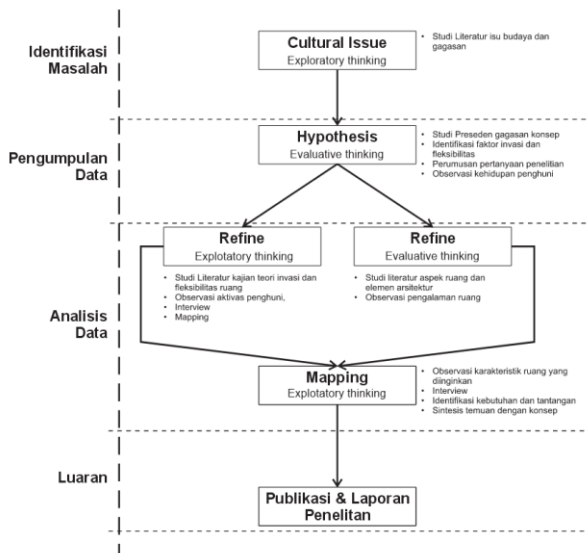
Identifikasi Masalah

Cultural Issue
Exploratory thinking

• Studi Literatur isu budaya dan gagasan

Pengumpulan Data

Hypothesis
Evaluative thinking

• Studi Preseden gagasan konsep
• Identifikasi faktor invasi dan fleksibilitas
• Perumusan pertanyaan penelitian
• Observasi kehidupan penghuni

Analisis Data

Refine
Explotatory thinking

• Studi Literatur kajian teori invasi dan fleksibilitas ruang
• Observasi aktivas penghuni,
• Interview
• Mapping

Refine
Evaluative thinking

• Studi literatur aspek ruang dan elemen arsitektur
• Observasi pengalaman ruang

Mapping
Explotatory thinking

• Observasi karakteristik ruang yang diinginkan
• Interview
• Identifikasi kebutuhan dan tantangan
• Sintesis temuan dengan konsep

Luaran

Publikasi & Laporan Penelitan